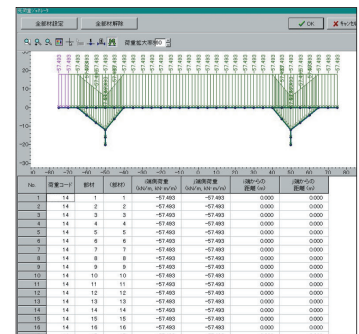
全部材設定　全部材解除　OK　キャンセル

荷重拡大率 60

| No. | 荷重コード | 部材 | (部材) | i端側荷重 (kN/m, kN·m/m) | j端側荷重 (kN/m, kN·m/m) | i端からの距離 (m) | j端からの距離 (m) |
|---|---|---|---|---|---|---|---|
| 1 | 14 | 1 | 1 | -57.493 | -57.493 | 0.000 | 0.000 |
| 2 | 14 | 2 | 2 | -57.493 | -57.493 | 0.000 | 0.000 |
| 3 | 14 | 3 | 3 | -57.493 | -57.493 | 0.000 | 0.000 |
| 4 | 14 | 4 | 4 | -57.493 | -57.493 | 0.000 | 0.000 |
| 5 | 14 | 5 | 5 | -57.493 | -57.493 | 0.000 | 0.000 |
| 6 | 14 | 6 | 6 | -57.493 | -57.493 | 0.000 | 0.000 |
| 7 | 14 | 7 | 7 | -57.493 | -57.493 | 0.000 | 0.000 |
| 8 | 14 | 8 | 8 | -57.493 | -57.493 | 0.000 | 0.000 |
| 9 | 14 | 9 | 9 | -57.493 | -57.493 | 0.000 | 0.000 |
| 10 | 14 | 10 | 10 | -57.493 | -57.493 | 0.000 | 0.000 |
| 11 | 14 | 11 | 11 | -57.493 | -57.493 | 0.000 | 0.000 |
| 12 | 14 | 12 | 12 | -57.493 | -57.493 | 0.000 | 0.000 |
| 13 | 14 | 13 | 13 | -57.493 | -57.493 | 0.000 | 0.000 |
| 14 | 14 | 14 | 14 | -57.493 | -57.493 | 0.000 | 0.000 |
| 15 | 14 | 15 | 15 | -57.493 | -57.493 | 0.000 | 0.000 |
| 16 | 14 | 16 | 16 | -57.493 | -57.493 | 0.000 | 0.000 |